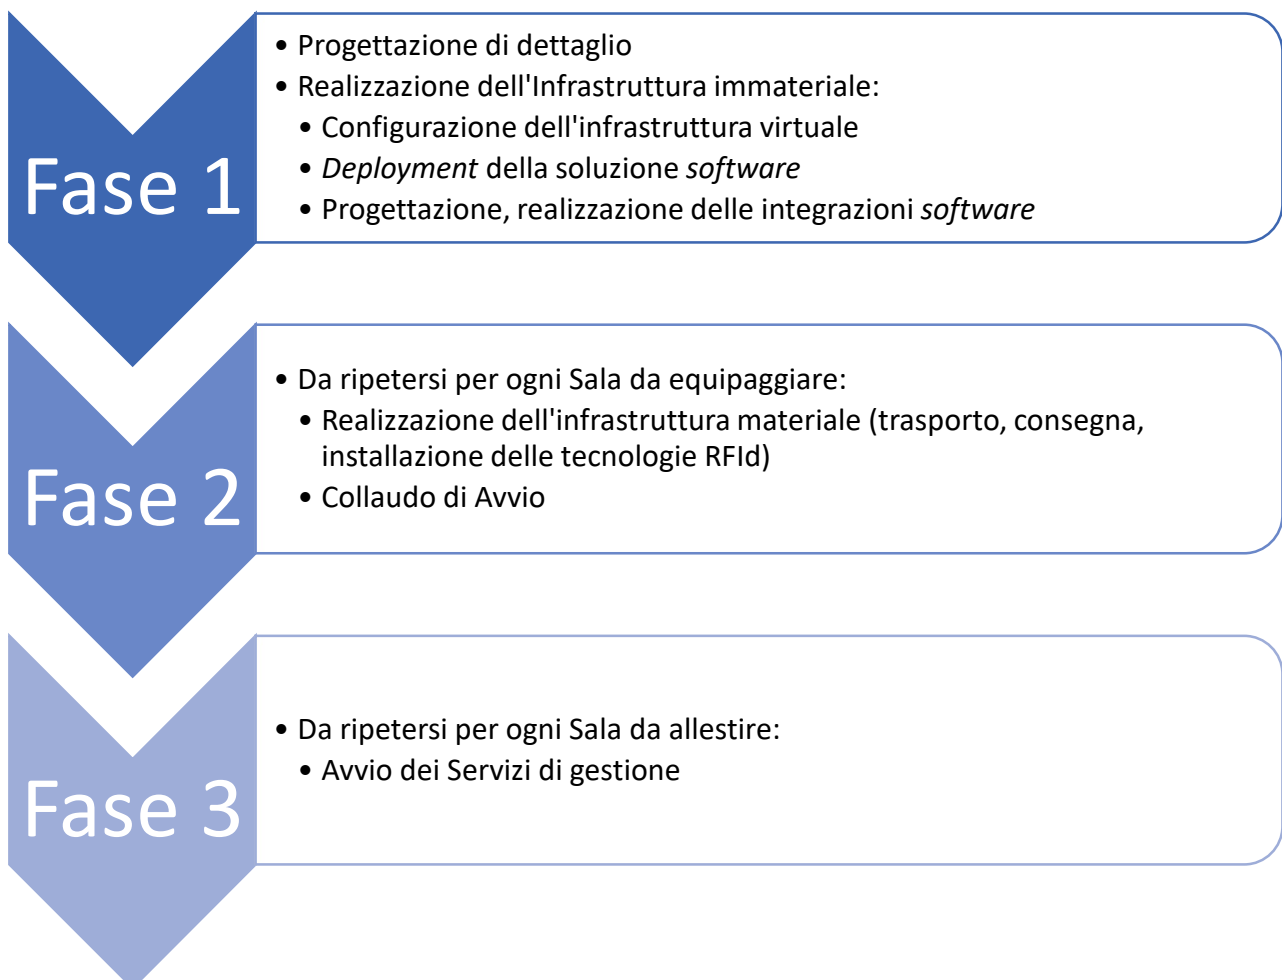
Fase 1

- Progettazione di dettaglio
- Realizzazione dell'Infrastruttura immateriale:
  - Configurazione dell'infrastruttura virtuale
  - *Deployment* della soluzione *software*
  - Progettazione, realizzazione delle integrazioni *software*

Fase 2

- Da ripetersi per ogni Sala da equipaggiare:
  - Realizzazione dell'infrastruttura materiale (trasporto, consegna, installazione delle tecnologie RFId)
  - Collaudo di Avvio

Fase 3

- Da ripetersi per ogni Sala da allestire:
  - Avvio dei Servizi di gestione